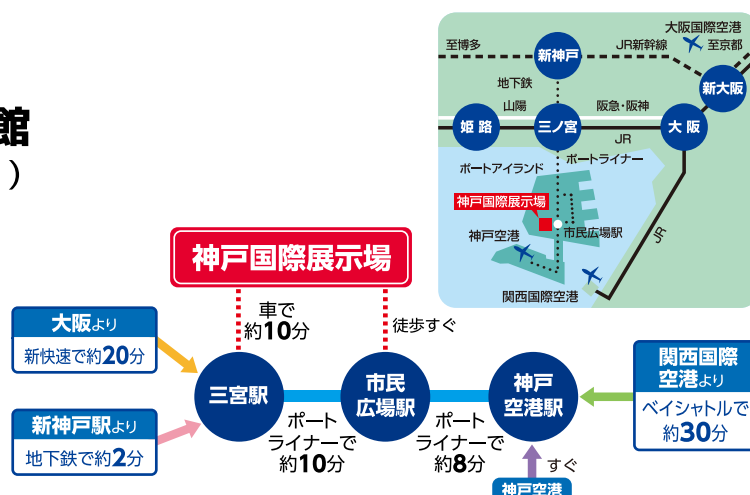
館
）

至博多
大阪国際空港
至京都
新神戸
JR新幹線
新大阪
地下鉄
山陽
阪急・阪神
姫路
三ノ宮
大阪
JR
ポートアイランド
ポートライナー
神戸国際展示場
神戸空港
市民広場駅
JR
関西国際空港

神戸国際展示場

車で
約10分

徒歩すぐ

大阪より
新快速で約20分

新神戸駅より
地下鉄で約2分

三宮駅

ポート
ライナーで
約10分

市民
広場駅

ポート
ライナーで
約8分

神戸
空港駅

すぐ

神戸空港

関西国際
空港より
ベイシャトルで
約30分